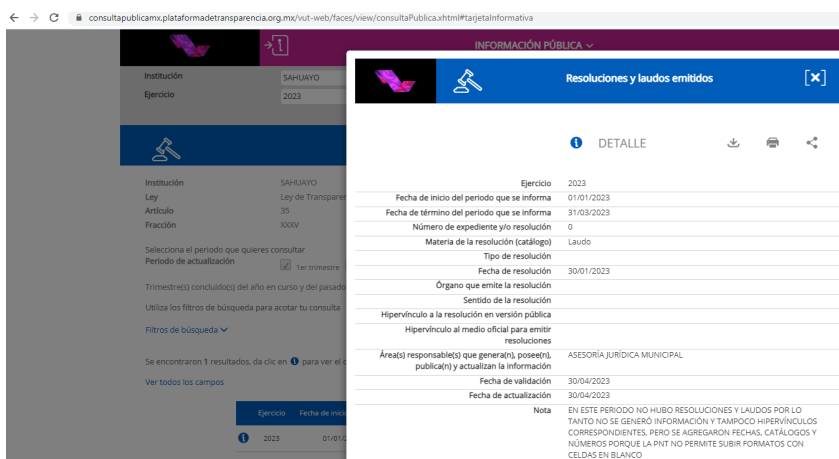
consultapublicamx.plataformadetransparencia.org.mx/vut-web/faces/view/consultaPublica.xhtml#tarjetaInformativa

INFORMACIÓN PÚBLICA

Institución SAHUAYO
Ejercicio 2023

Institución SAHUAYO
Ley Ley de Transparer
Artículo 35
Fracción XXXV

Selecciona el periodo que quieres consultar
Periodo de actualización
1er trimestre

Trimestre(s) concluído(s) del año en curso y del pasado

Utiliza los filtros de búsqueda para acotar tu consulta

Filtros de búsqueda

Se encontraron 1 resultados, da clic en para ver el d

Ver todos los campos

| Ejercicio | Fecha de inicio |
|---|---|
| 2023 | 01/01/ |

Resoluciones y laudos emitidos

DETALLE

| | |
|---|---|
| Ejercicio | 2023 |
| Fecha de inicio del periodo que se informa | 01/01/2023 |
| Fecha de término del periodo que se informa | 31/03/2023 |
| Número de expediente y/o resolución | 0 |
| Materia de la resolución (catálogo) | Laudo |
| Tipo de resolución | |
| Fecha de resolución | 30/01/2023 |
| Órgano que emite la resolución | |
| Sentido de la resolución | |
| Hipervínculo a la resolución en versión pública | |
| Hipervínculo al medio oficial para emitir resoluciones | |
| Área(s) responsable(s) que genera(n), posee(n), publica(n) y actualizan la información | ASESORÍA JURÍDICA MUNICIPAL |
| Fecha de validación | 30/04/2023 |
| Fecha de actualización | 30/04/2023 |
| Nota | EN ESTE PERIODO NO HUBO RESOLUCIONES Y LAUDOS POR LO TANTO NO SE GENERÓ INFORMACIÓN Y TAMPOCO HIPERVÍNCULOS CORRESPONDIENTES, PERO SE AGREGARON FECHAS, CATÁLOGOS Y NÚMEROS PORQUE LA PNT NO PERMITE SUBIR FORMATOS CON CELDAS EN BLANCO |